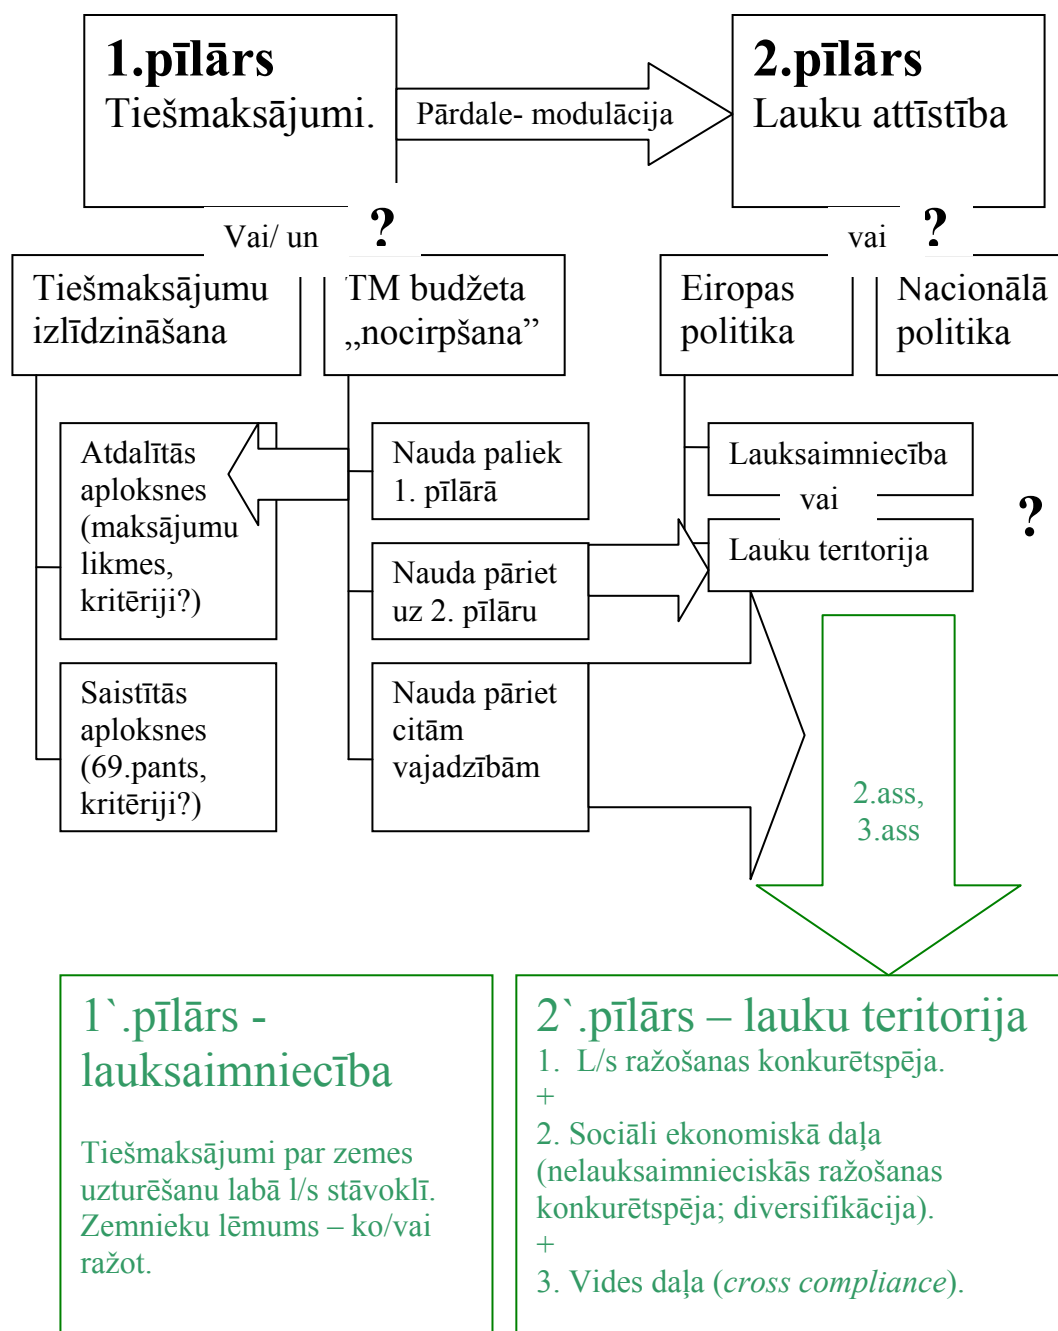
1.pīlārs
Tiešmaksājumi.

Pārdale- modulācija

2.pīlārs
Lauku attīstība

Vai/ un ?

vai ?

Tiešmaksājumu izlīdzināšana

TM budžeta „nocirpšana”

Eiropas politika

Nacionālā politika

Atdalītās aploksnes (maksājumu likmes, kritēriji?)

Nauda paliek 1. pīlārā

Lauksaimniecība

vai

?

Lauku teritorija

Nauda pāriet uz 2. pīlāru

Saistītās aploksnes (69.pants, kritēriji?)

Nauda pāriet citām vajadzībām

2.ass, 3.ass

1`.pīlārs - lauksaimniecība

Tiešmaksājumi par zemes uzturēšanu labā l/s stāvoklī. Zemnieku lēmums – ko/vai ražot.

2`.pīlārs – lauku teritorija
1. L/s ražošanas konkurētspēja.
+
2. Sociāli ekonomiskā daļa (nelauksaimnieciskās ražošanas konkurētspēja; diversifikācija).
+
3. Vides daļa (*cross compliance*).